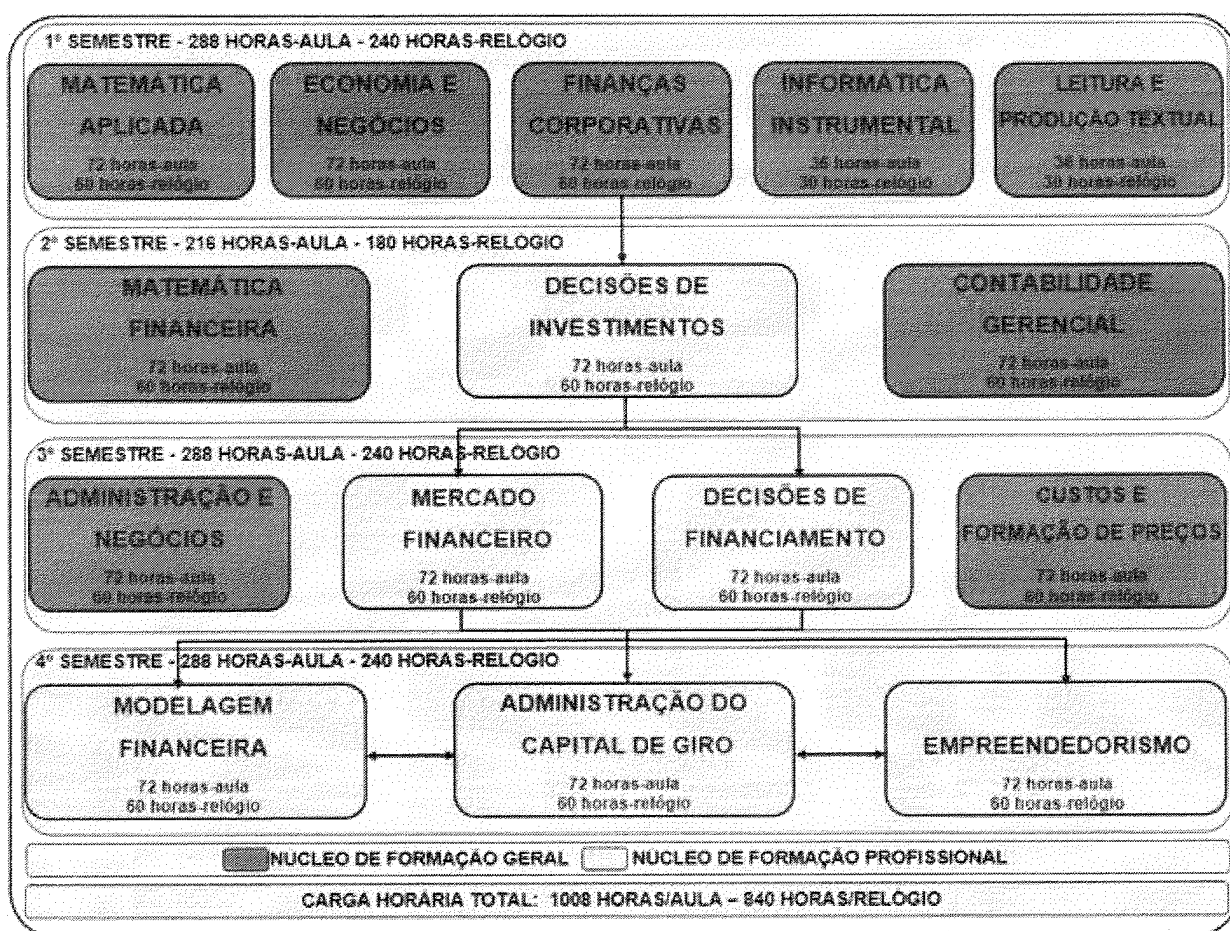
1° SEMESTRE - 288 HORAS-AULA - 240 HORAS-RELÓGIO

MATEMÁTICA APLICADA
72 horas-aula
60 horas-relógio

ECONOMIA E NEGÓCIOS
72 horas-aula
60 horas-relógio

FINANÇAS CORPORATIVAS
72 horas-aula
60 horas-relógio

INFORMÁTICA INSTRUMENTAL
36 horas-aula
30 horas-relógio

LEITURA E PRODUÇÃO TEXTUAL
36 horas-aula
30 horas-relógio

2° SEMESTRE - 216 HORAS-AULA - 180 HORAS-RELÓGIO

MATEMÁTICA FINANCEIRA
72 horas-aula
60 horas-relógio

DECISÕES DE INVESTIMENTOS
72 horas-aula
60 horas-relógio

CONTABILIDADE GERENCIAL
72 horas-aula
60 horas-relógio

3° SEMESTRE - 288 HORAS-AULA - 240 HORAS-RELÓGIO

ADMINISTRAÇÃO E NEGÓCIOS
72 horas-aula
60 horas-relógio

MERCADO FINANCEIRO
72 horas-aula
60 horas-relógio

DECISÕES DE FINANCIAMENTO
72 horas-aula
60 horas-relógio

CUSTOS E FORMAÇÃO DE PREÇOS
72 horas-aula
60 horas-relógio

4° SEMESTRE - 288 HORAS-AULA - 240 HORAS-RELÓGIO

MODELAGEM FINANCEIRA
72 horas-aula
60 horas-relógio

ADMINISTRAÇÃO DO CAPITAL DE GIRO
72 horas-aula
60 horas-relógio

EMPREENDEDORISMO
72 horas-aula
60 horas-relógio

NÚCLEO DE FORMAÇÃO GERAL NÚCLEO DE FORMAÇÃO PROFISSIONAL

CARGA HORÁRIA TOTAL: 1008 HORAS/AULA – 840 HORAS/RELÓGIO